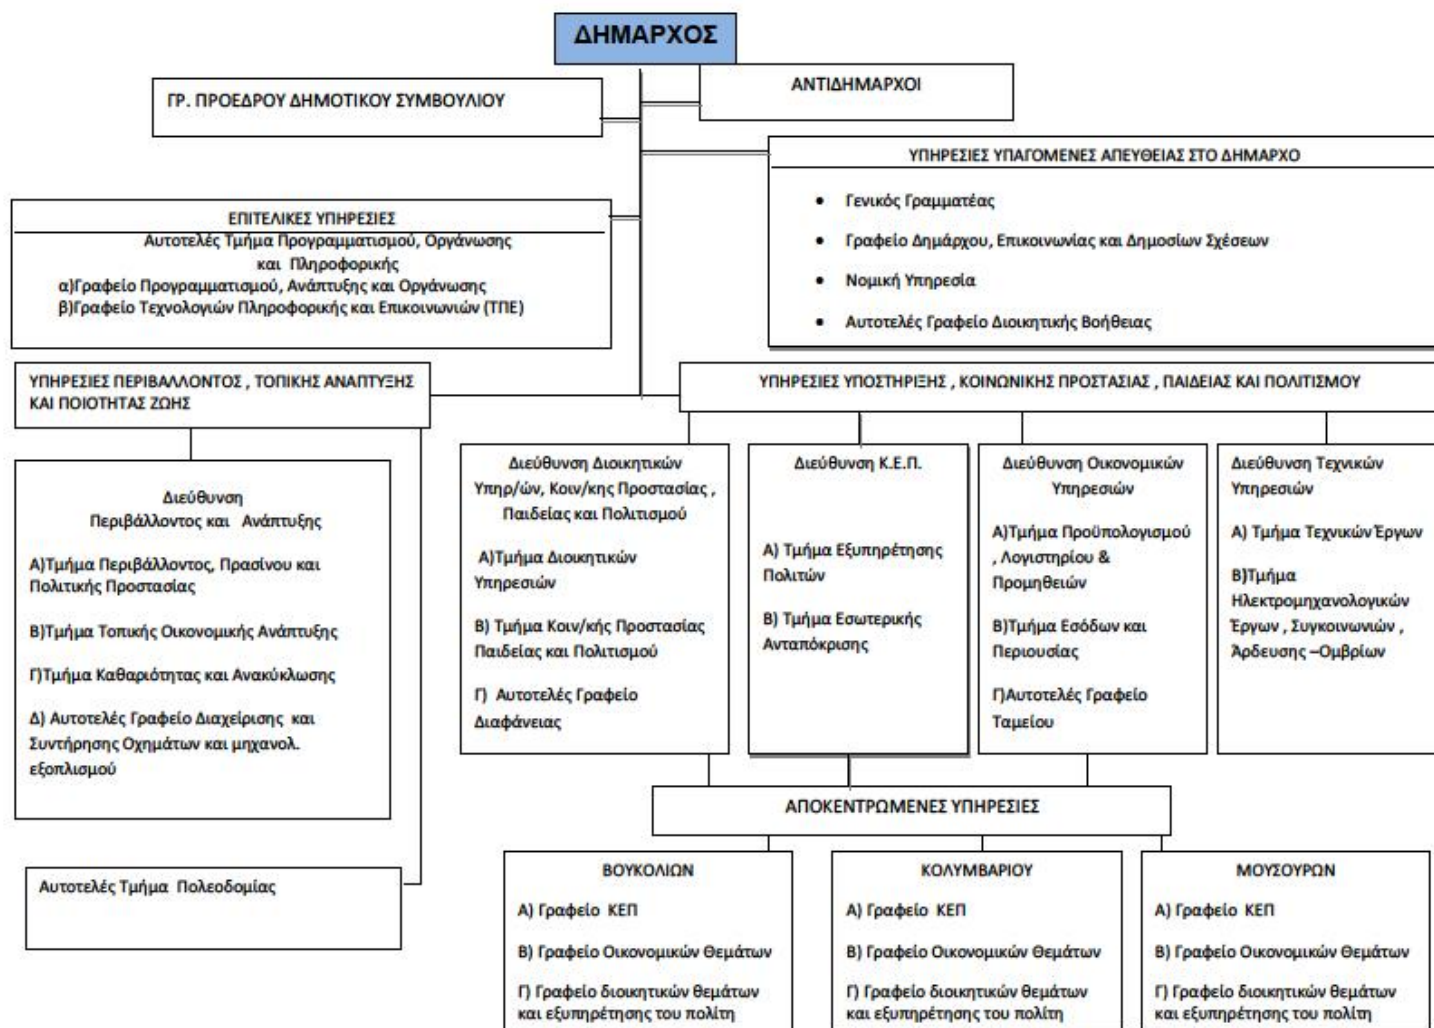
ΔΗΜΑΡΧΟΣ

ΓΡ. ΠΡΟΕΔΡΟΥ ΔΗΜΟΤΙΚΟΥ ΣΥΜΒΟΥΛΙΟΥ

ΑΝΤΙΔΗΜΑΡΧΟΙ

ΥΠΗΡΕΣΙΕΣ ΥΠΑΓΟΜΕΝΕΣ ΑΠΕΥΘΕΙΑΣ ΣΤΟ ΔΗΜΑΡΧΟ

- Γενικός Γραμματέας
- Γραφείο Δημάρχου, Επικοινωνίας και Δημοσίων Σχέσεων
- Νομική Υπηρεσία
- Αυτοτελές Γραφείο Διοικητικής Βοήθειας

ΕΠΙΤΕΛΙΚΕΣ ΥΠΗΡΕΣΙΕΣ
Αυτοτελές Τμήμα Προγραμματισμού, Οργάνωσης και Πληροφορικής
α)Γραφείο Προγραμματισμού, Ανάπτυξης και Οργάνωσης
β)Γραφείο Τεχνολογιών Πληροφορικής και Επικοινωνιών (ΤΠΕ)

ΥΠΗΡΕΣΙΕΣ ΠΕΡΙΒΑΛΛΟΝΤΟΣ , ΤΟΠΙΚΗΣ ΑΝΑΠΤΥΞΗΣ ΚΑΙ ΠΟΙΟΤΗΤΑΣ ΖΩΗΣ

Διεύθυνση Περιβάλλοντος και Ανάπτυξης

Α)Τμήμα Περιβάλλοντος, Πρασίνου και Πολιτικής Προστασίας

Β)Τμήμα Τοπικής Οικονομικής Ανάπτυξης

Γ)Τμήμα Καθαριότητας και Ανακύκλωσης

Δ) Αυτοτελές Γραφείο Διαχείρισης και Συντήρησης Οχημάτων και μηχανολ. εξοπλισμού

Αυτοτελές Τμήμα Πολεοδομίας

ΥΠΗΡΕΣΙΕΣ ΥΠΟΣΤΗΡΙΞΗΣ , ΚΟΙΝΩΝΙΚΗΣ ΠΡΟΣΤΑΣΙΑΣ , ΠΑΙΔΕΙΑΣ ΚΑΙ ΠΟΛΙΤΙΣΜΟΥ

Διεύθυνση Διοικητικών Υπηρ/ών, Κοιν/κης Προστασίας , Παιδείας και Πολιτισμού

Α)Τμήμα Διοικητικών Υπηρεσιών

Β) Τμήμα Κοιν/κής Προστασίας Παιδείας και Πολιτισμού

Γ) Αυτοτελές Γραφείο Διαφάνειας

Διεύθυνση Κ.Ε.Π.

Α) Τμήμα Εξυπηρέτησης Πολιτών

Β) Τμήμα Εσωτερικής Ανταπόκρισης

Διεύθυνση Οικονομικών Υπηρεσιών

Α)Τμήμα Προϋπολογισμού , Λογιστηρίου & Προμηθειών

Β)Τμήμα Εσόδων και Περιουσίας

Γ)Αυτοτελές Γραφείο Ταμείου

Διεύθυνση Τεχνικών Υπηρεσιών

Α) Τμήμα Τεχνικών Έργων

Β)Τμήμα Ηλεκτρομηχανολογικών Έργων , Συγκοινωνιών , Άρδευσης –Ομβρίων

ΑΠΟΚΕΝΤΡΩΜΕΝΕΣ ΥΠΗΡΕΣΙΕΣ

ΒΟΥΚΟΛΙΩΝ
Α) Γραφείο ΚΕΠ
Β) Γραφείο Οικονομικών Θεμάτων
Γ) Γραφείο διοικητικών θεμάτων και εξυπηρέτησης του πολίτη

ΚΟΛΥΜΒΑΡΙΟΥ
Α) Γραφείο ΚΕΠ
Β) Γραφείο Οικονομικών Θεμάτων
Γ) Γραφείο διοικητικών θεμάτων και εξυπηρέτησης του πολίτη

ΜΟΥΣΟΥΡΩΝ
Α) Γραφείο ΚΕΠ
Β) Γραφείο Οικονομικών Θεμάτων
Γ) Γραφείο διοικητικών θεμάτων και εξυπηρέτησης του πολίτη